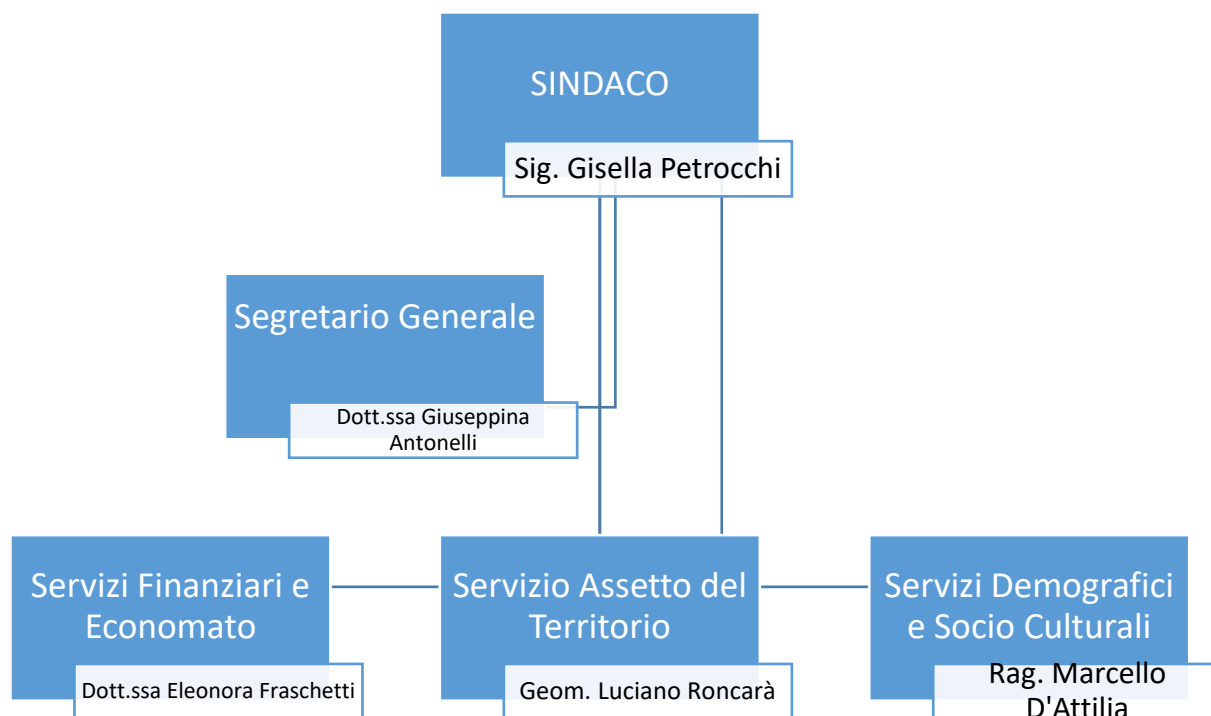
SINDACO

Sig. Gisella Petrocchi

Segretario Generale

Dott.ssa Giuseppina Antonelli

Servizi Finanziari e Economato

Dott.ssa Eleonora Fraschetti

Servizio Assetto del Territorio

Geom. Luciano Roncarà

Servizi Demografici e Socio Culturali

Rag. Marcello D'Attilia